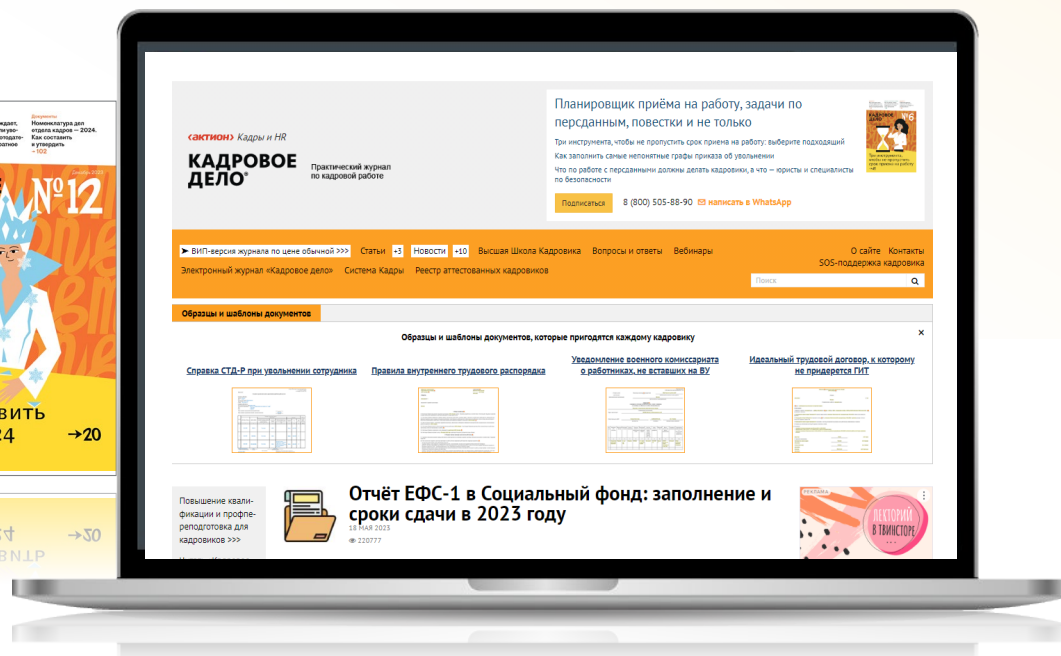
ждает, жую- тодате- рвное

Документы
Номенклатура дел отдела кадров — 2024. Как составить и утвердить
→102

№12

вить
24 →20

‹актион› Кадры и HR
КАДРОВОЕ ДЕЛО®
Практический журнал по кадровой работе

Планировщик приёма на работу, задачи по персданным, повестки и не только

Три инструмента, чтобы не пропустить срок приема на работу: выберите подходящий
Как заполнить самые непонятные графы приказа об увольнении
Что по работе с персданными должны делать кадровики, а что — юристы и специалисты по безопасности

Подписаться 8 (800) 505-88-90 написать в WhatsApp

КАДРОВОЕ ДЕЛО №6

➤ ВИП-версия журнала по цене обычной >>> Статьи +3 Новости +10 Высшая Школа Кадровика Вопросы и ответы Вебинары
О сайте Контакты
SOS-поддержка кадровика
Электронный журнал «Кадровое дело» Система Кадры Реестр аттестованных кадровиков
Поиск

Образцы и шаблоны документов

Образцы и шаблоны документов, которые пригодятся каждому кадровику
×

Справка СТД-Р при увольнении сотрудника
Правила внутреннего трудового распорядка
Уведомление военного комиссариата о работниках, не вставших на ВУ
Идеальный трудовой договор, к которому не придерется ГИТ

Повышение квалификации и профпереподготовка для кадровиков >>>

Отчёт ЕФС-1 в Социальный фонд: заполнение и сроки сдачи в 2023 году
18 МАЯ 2023
220777

РЕКЛАМА
ЛЕКТОРИЙ В ТВИНСТОРЕ